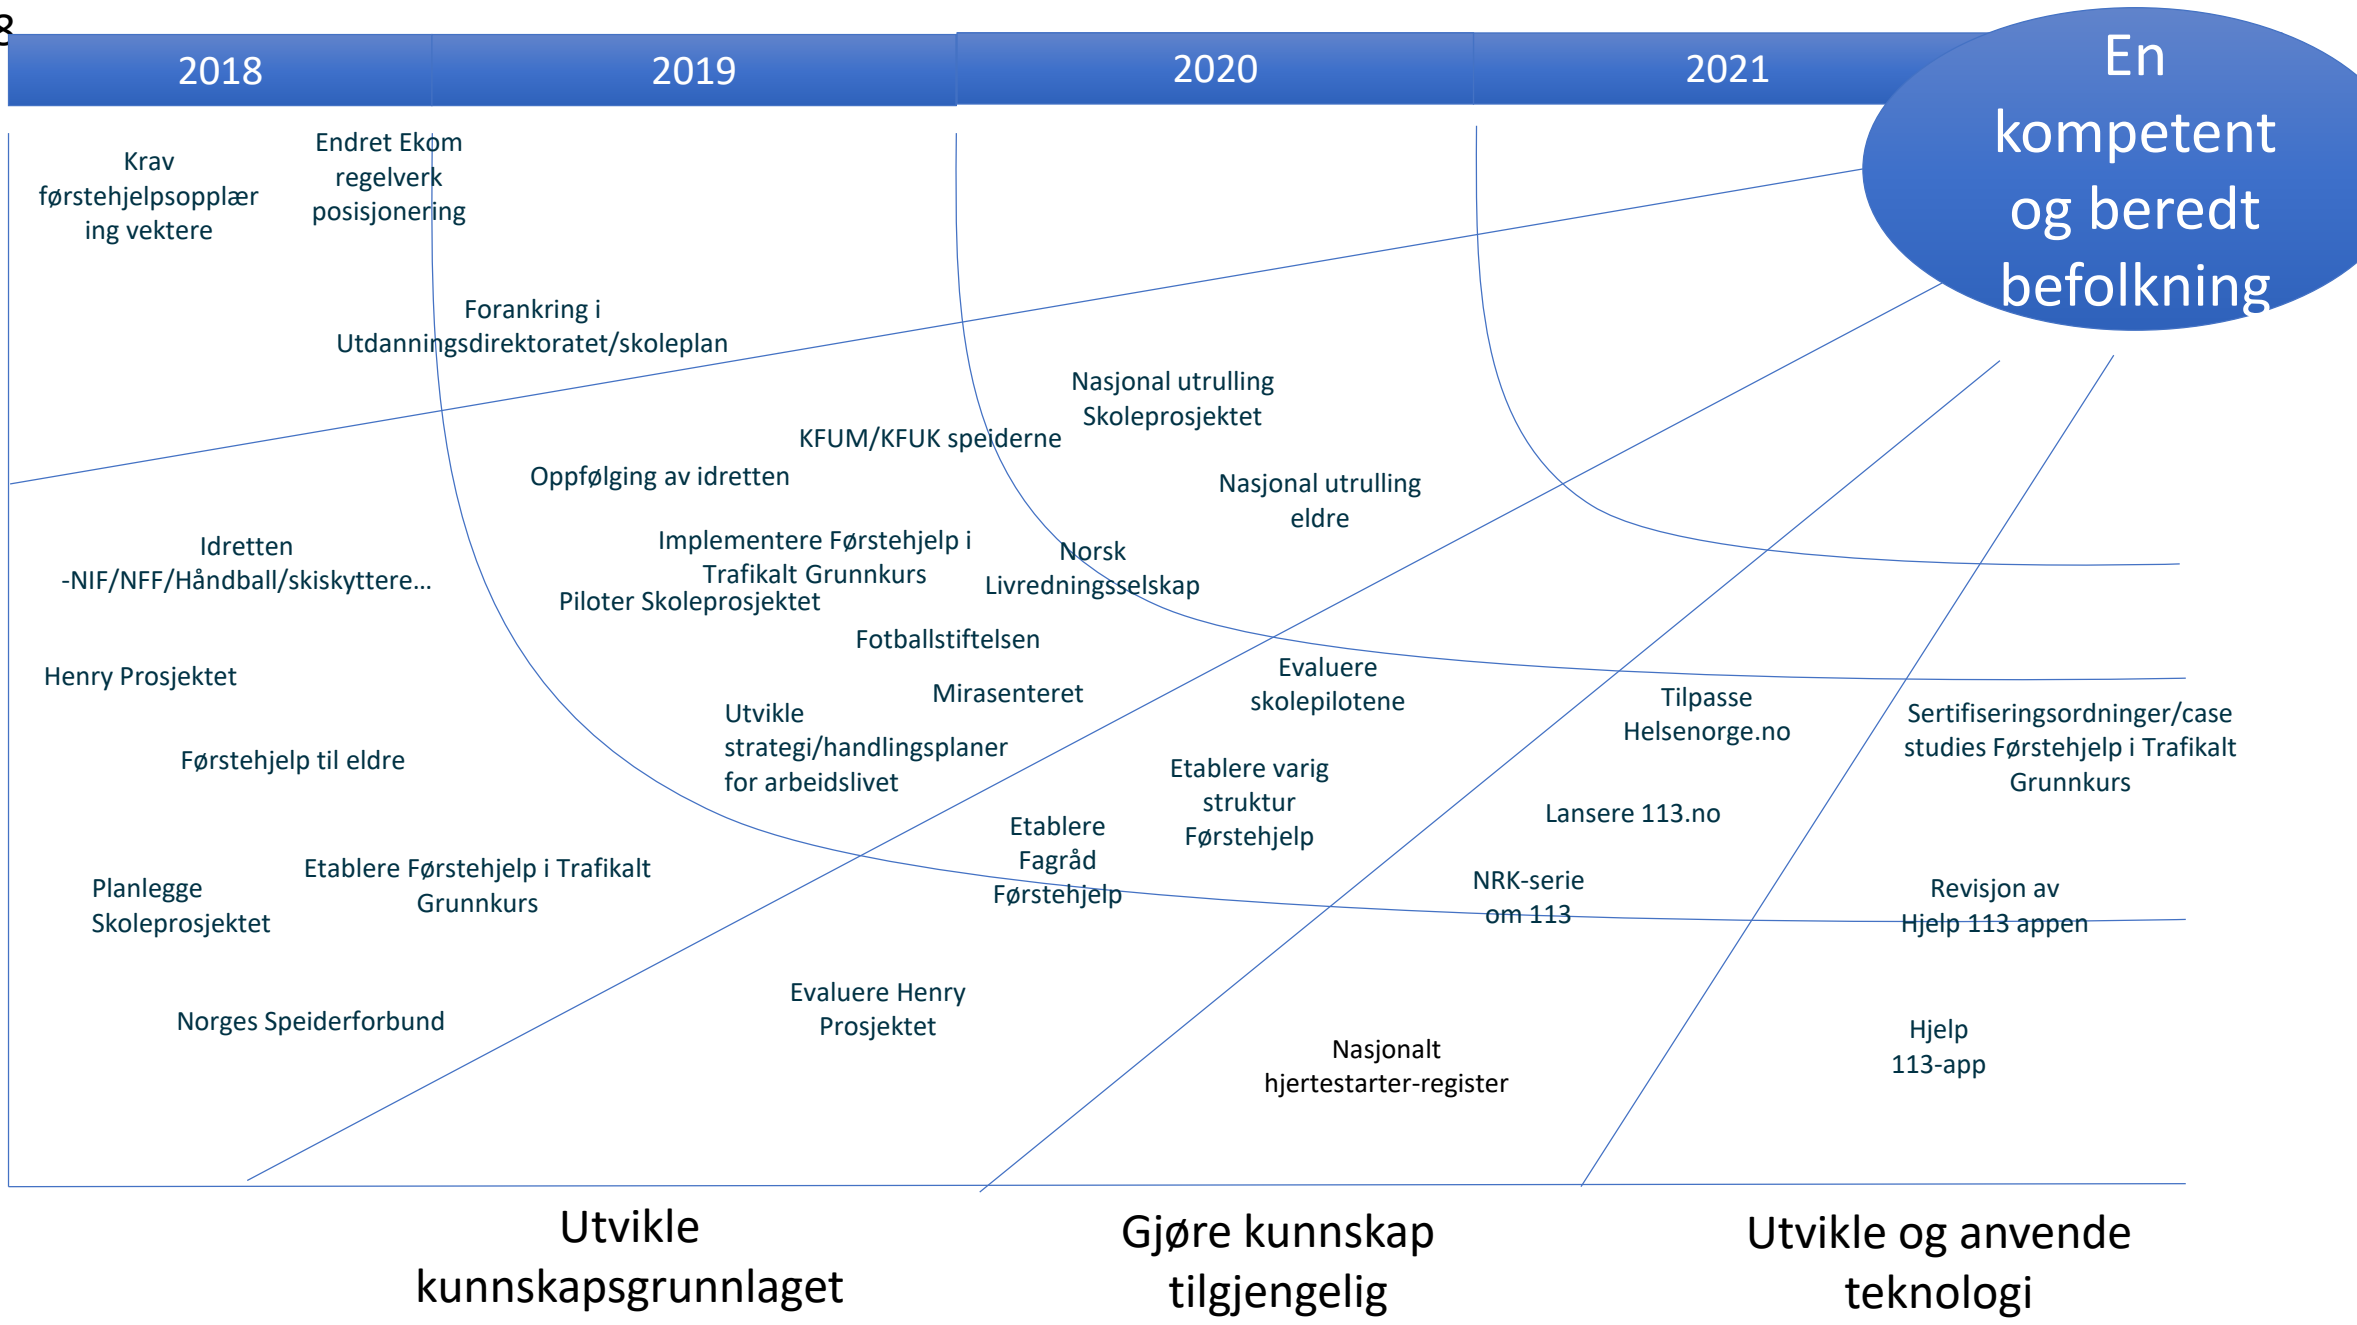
2018

2019

2020

2021

En kompetent og beredt befolkning

Krav førstehjelpsopplæring vektere

Endret Ekom regelverk posisjonering

Forankring i Utdanningsdirektoratet/skoleplan

Nasjonal utrulling Skoleprosjektet

KFUM/KFUK speiderne

Oppfølging av idretten

Nasjonal utrulling eldre

Idretten -NIF/NFF/Håndball/skiskyttere...

Implementere Førstehjelp i Trafikalt Grunnkurs

Norsk Livredningsselskap

Piloter Skoleprosjektet

Fotballstiftelsen

Henry Prosjektet

Evaluere skolepilotene

Mirasenteret

Tilpasse Helsenorge.no

Utvikle strategi/handlingsplaner for arbeidslivet

Sertifiseringsordninger/case studies Førstehjelp i Trafikalt Grunnkurs

Førstehjelp til eldre

Etablere varig struktur Førstehjelp

Lansere 113.no

Etablere Fagråd Førstehjelp

Etablere Førstehjelp i Trafikalt Grunnkurs

Planlegge Skoleprosjektet

NRK-serie om 113

Revisjon av Hjelp 113 appen

Evaluere Henry Prosjektet

Norges Speiderforbund

Hjelp 113-app

Nasjonalt hjertestarter-register

Utvikle kunnskapsgrunnlaget

Gjøre kunnskap tilgjengelig

Utvikle og anvende teknologi